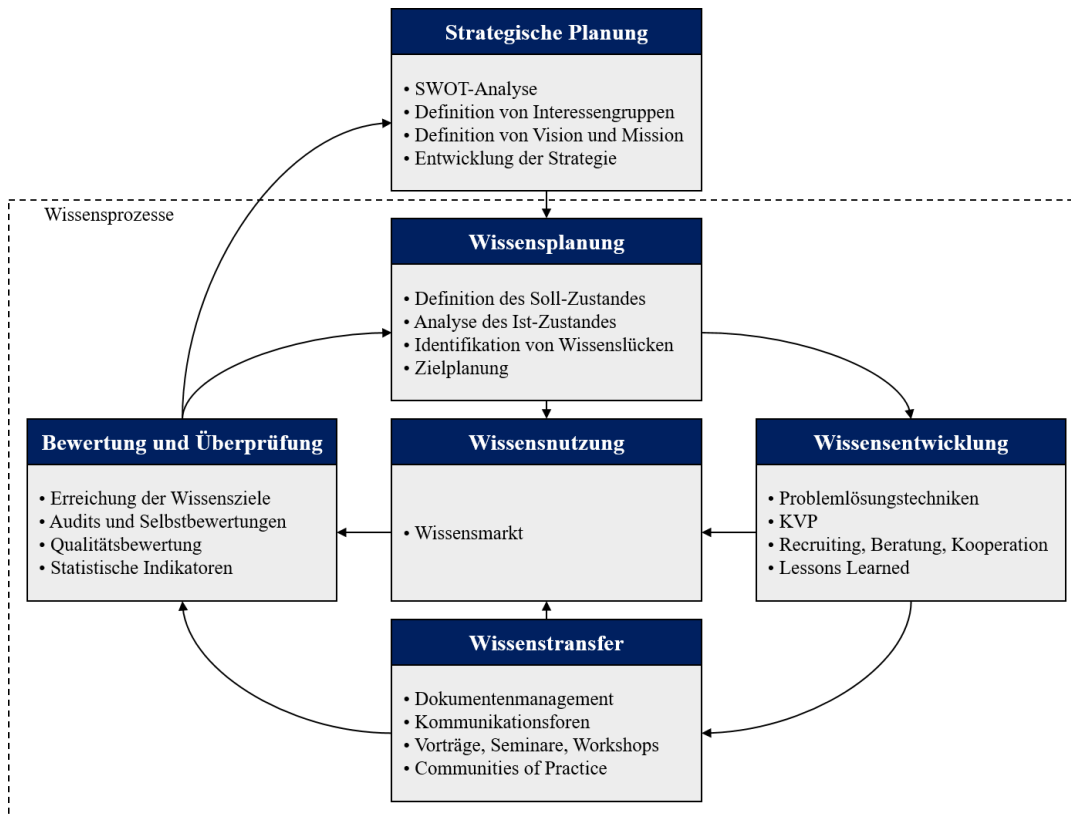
Strategische Planung

• SWOT-Analyse
• Definition von Interessengruppen
• Definition von Vision und Mission
• Entwicklung der Strategie

Wissensprozesse

Wissensplanung

• Definition des Soll-Zustandes
• Analyse des Ist-Zustandes
• Identifikation von Wissenslücken
• Zielplanung

Bewertung und Überprüfung

• Erreichung der Wissensziele
• Audits und Selbstbewertungen
• Qualitätsbewertung
• Statistische Indikatoren

Wissensnutzung

• Wissensmarkt

Wissensentwicklung

• Problemlösungstechniken
• KVP
• Recruiting, Beratung, Kooperation
• Lessons Learned

Wissenstransfer

• Dokumentenmanagement
• Kommunikationsforen
• Vorträge, Seminare, Workshops
• Communities of Practice